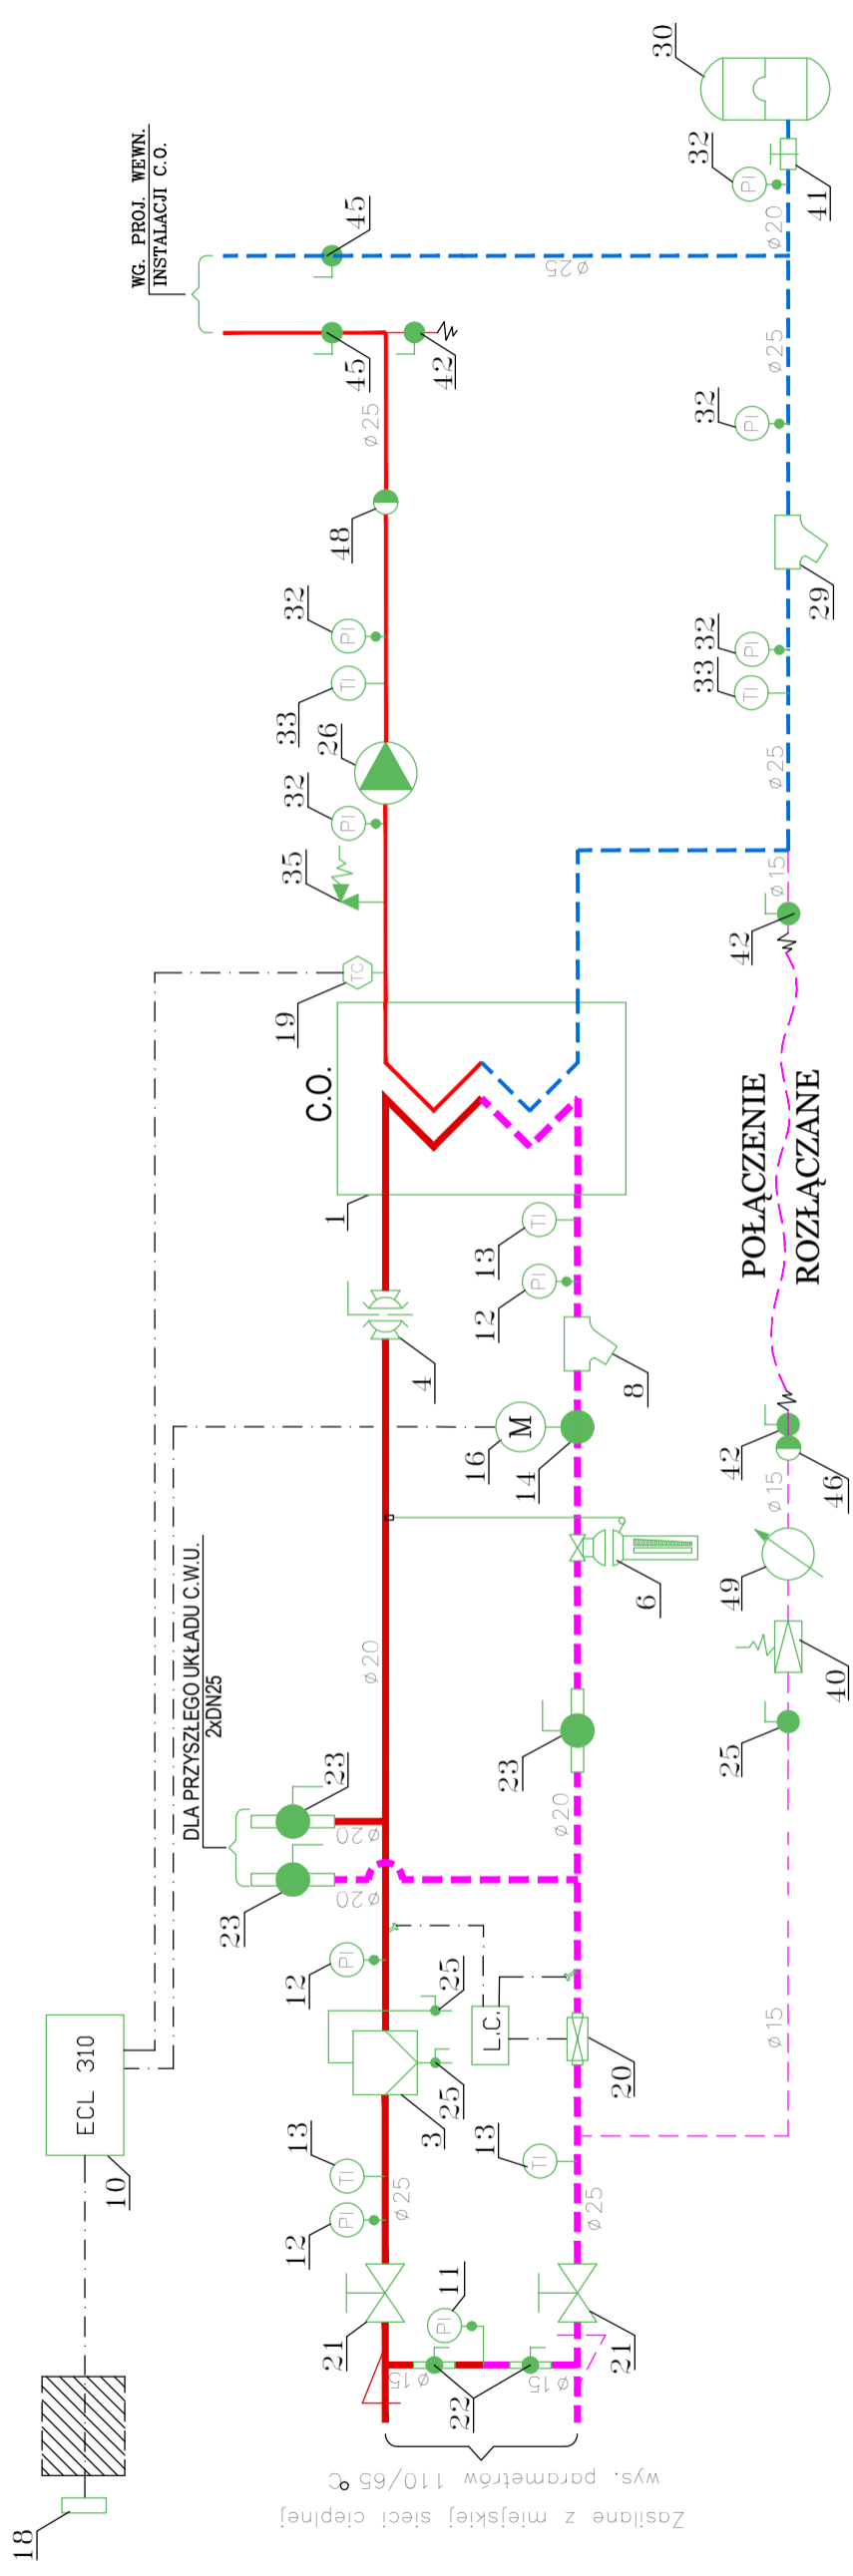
WG. PROJ. WEWN. INSTALACJI C.O.

30
32
PI
41
ø20
45
ø25
45
42
ø25
32
PI
48
29
32
PI
33
TI
33 32
TI PI
26
ø25
32
PI
35
42
ø15
19
TC
C.O.
1
POŁĄCZENIE ROZŁĄCZANE
13
TI
12
PI
8
4
16
M
14
42
46
ø15
6
49
40
25
ø20
DLA PRZYSZŁEGO UKŁADU C.W.U. 2xDN25
23
23
ø20
ø20
23
ø20
23
12
PI
25
L.C.
20
3
25
ECL 310
10
13
TI
13
TI
ø15
12
PI
ø25
ø25
11
PI
21
21
22
ø15
ø15
18
Zasilane z miejskiej sieci cieplnej wys. parametrów 110/65 °C